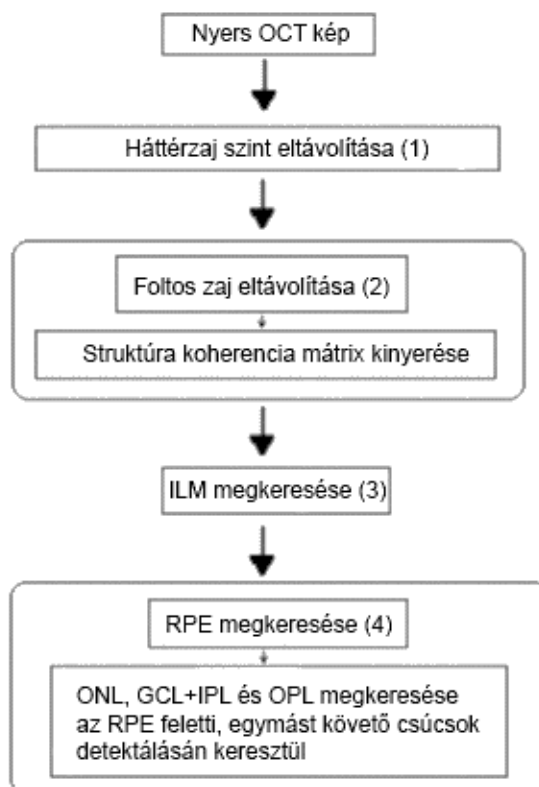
Nyers OCT kép

Háttérzaj szint eltávolítása (1)

Foltos zaj eltávolítása (2)

Struktúra koherencia mátrix kinyerése

ILM megkeresése (3)

RPE megkeresése (4)

ONL, GCL+IPL és OPL megkeresése az RPE feletti, egymást követő csúcsok detektálásán keresztül